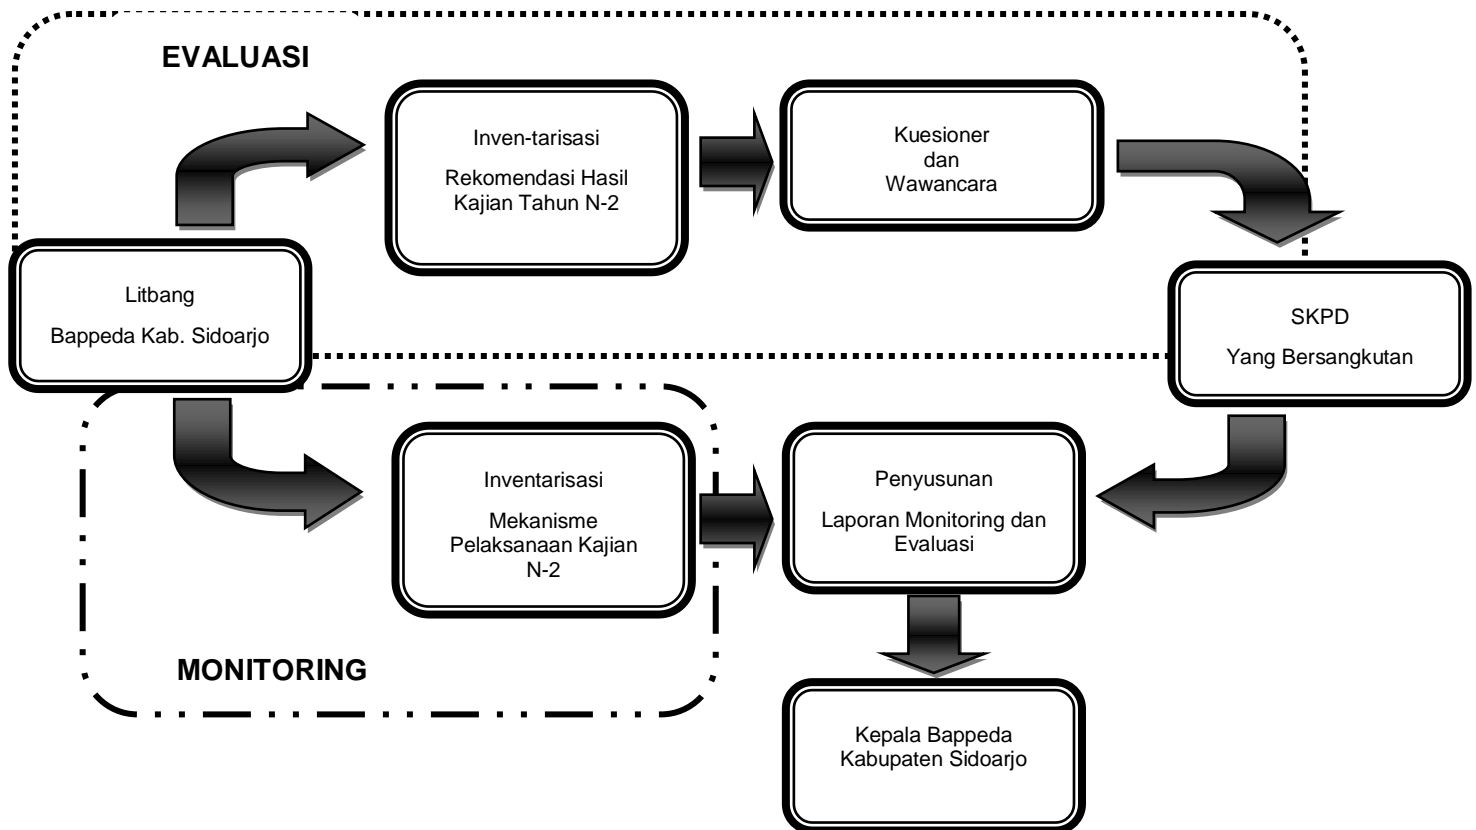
EVALUASI

Inven-tarisasi

Rekomendasi Hasil Kajian Tahun N-2

Kuesioner dan Wawancara

Litbang

Bappeda Kab. Sidoarjo

SKPD

Yang Bersangkutan

Inventarisasi

Mekanisme Pelaksanaan Kajian N-2

Penyusunan

Laporan Monitoring dan Evaluasi

MONITORING

Kepala Bappeda Kabupaten Sidoarjo